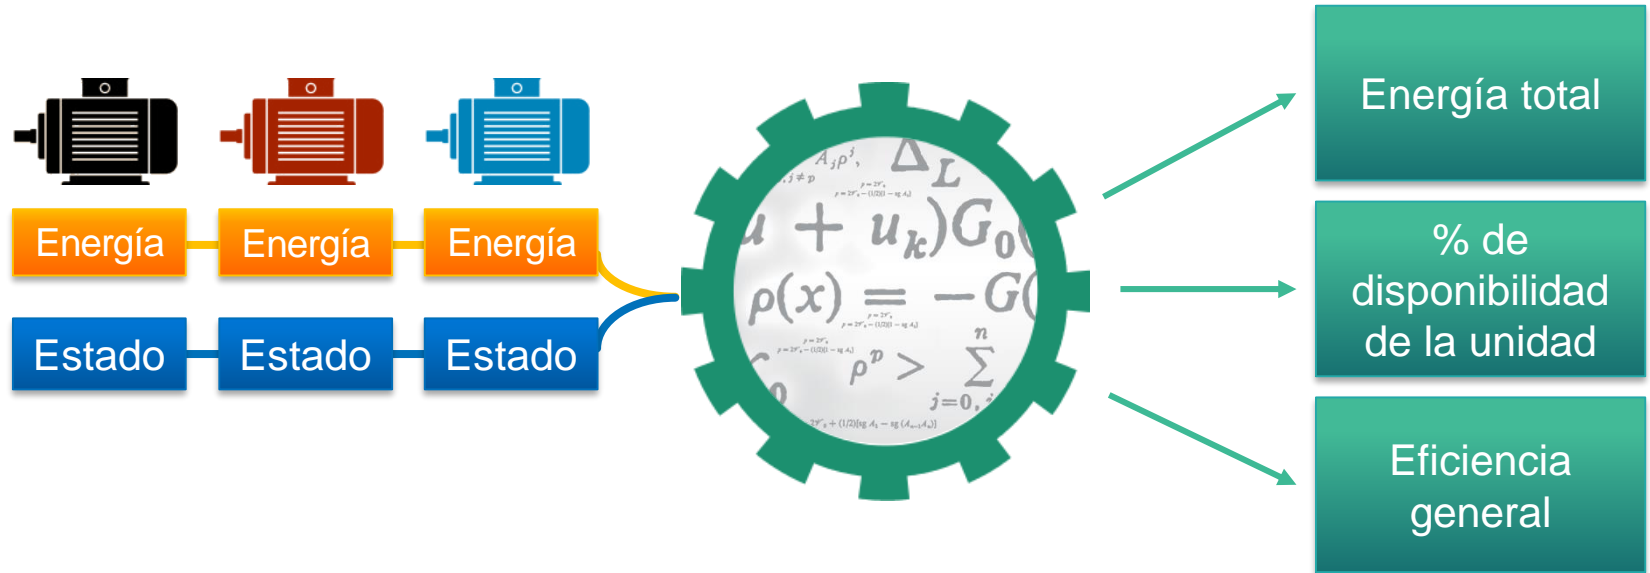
Energía

Energía

Energía

Estado

Estado

Estado

$A_j\rho^j$, $\Delta_L$

$j \neq p$

$u + u_k)G_0$

$\rho(x) = -G$

$\rho^p >$

$\sum_{j=0}^{n}$

Energía total

% de disponibilidad de la unidad

Eficiencia general